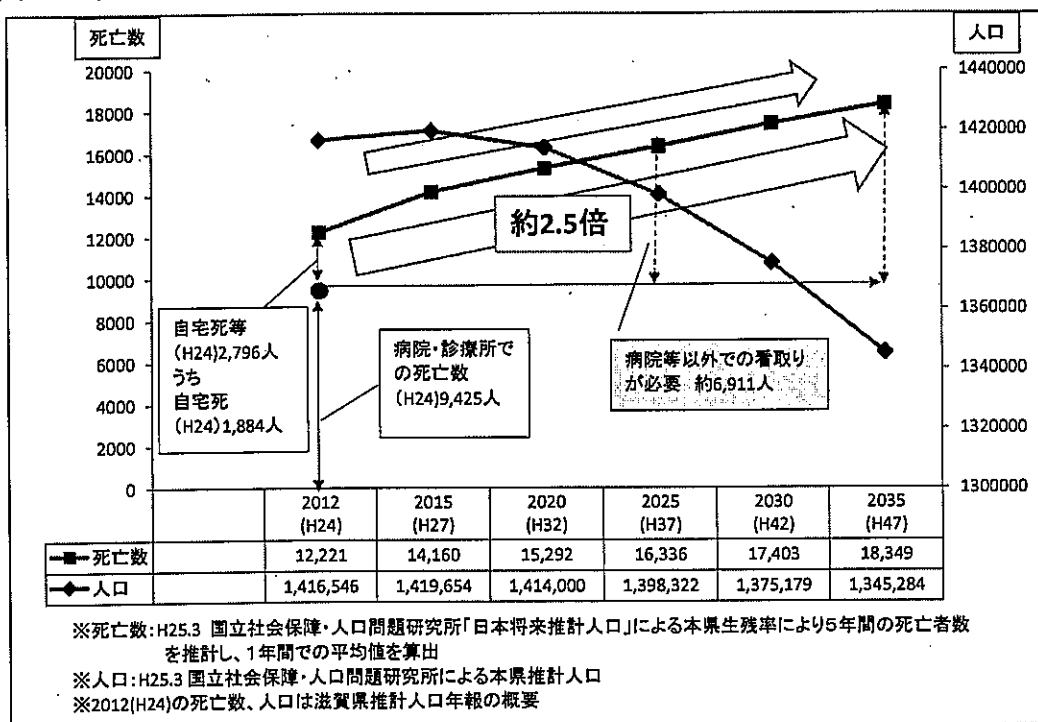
死亡数

人口

20000
18000
16000
14000
12000
10000
8000
6000
4000
2000
0

1440000
1420000
1400000
1380000
1360000
1340000
1320000
1300000

約2.5倍

自宅死等
(H24)2,796人
うち
自宅死
(H24)1,884人

病院・診療所での死亡数
(H24)9,425人

病院等以外での看取りが必要 約6,911人

| | 2012 (H24) | 2015 (H27) | 2020 (H32) | 2025 (H37) | 2030 (H42) | 2035 (H47) |
|---|---|---|---|---|---|---|
| 死亡数 | 12,221 | 14,160 | 15,292 | 16,336 | 17,403 | 18,349 |
| 人口 | 1,416,546 | 1,419,654 | 1,414,000 | 1,398,322 | 1,375,179 | 1,345,284 |

※死亡数:H25.3 国立社会保障・人口問題研究所「日本将来推計人口」による本県生残率により5年間の死亡者数を推計し、1年間での平均値を算出
※人口:H25.3 国立社会保障・人口問題研究所による本県推計人口
※2012(H24)の死亡数、人口は滋賀県推計人口年報の概要